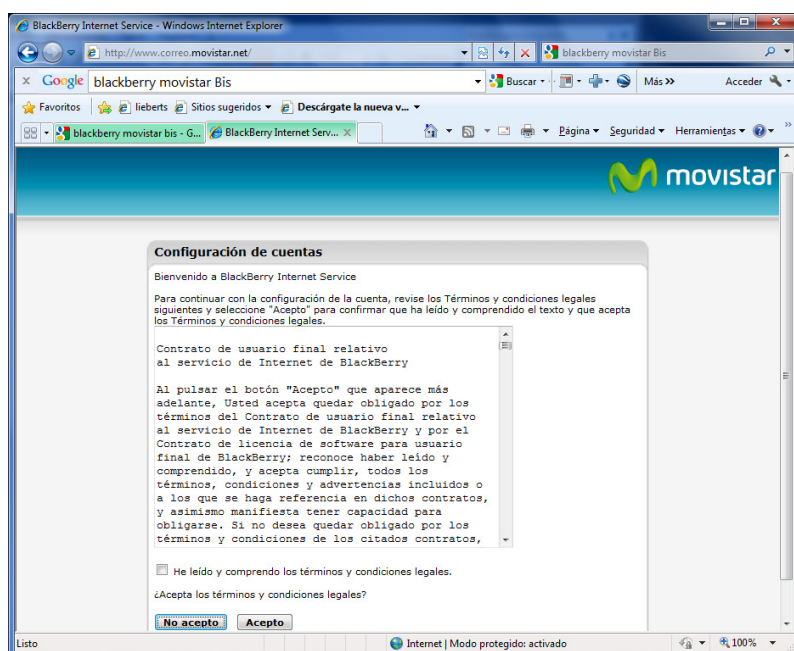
BlackBerry Internet Service - Windows Internet Explorer

http://www.correo.movistar.net/

blackberry movistar Bis

Google blackberry movistar Bis

Buscar · Más » Acceder

Favoritos lieberts Sitios sugeridos Descárgate la nueva v...

blackberry movistar bis - G... BlackBerry Internet Serv...

Página Seguridad Herramientas

movistar

Configuración de cuentas

Bienvenido a BlackBerry Internet Service

Para continuar con la configuración de la cuenta, revise los Términos y condiciones legales siguientes y seleccione "Acepto" para confirmar que ha leído y comprendido el texto y que acepta los Términos y condiciones legales.

Contrato de usuario final relativo al servicio de Internet de BlackBerry

Al pulsar el botón "Acepto" que aparece más adelante, Usted acepta quedar obligado por los términos del Contrato de usuario final relativo al servicio de Internet de BlackBerry y por el Contrato de licencia de software para usuario final de BlackBerry; reconoce haber leído y comprendido, y acepta cumplir, todos los términos, condiciones y advertencias incluidos o a los que se haga referencia en dichos contratos, y asimismo manifiesta tener capacidad para obligarse. Si no desea quedar obligado por los términos y condiciones de los citados contratos,

He leído y comprendo los términos y condiciones legales.

¿Acepta los términos y condiciones legales?

No acepto Acepto

Listo

Internet | Modo protegido: activado

100%